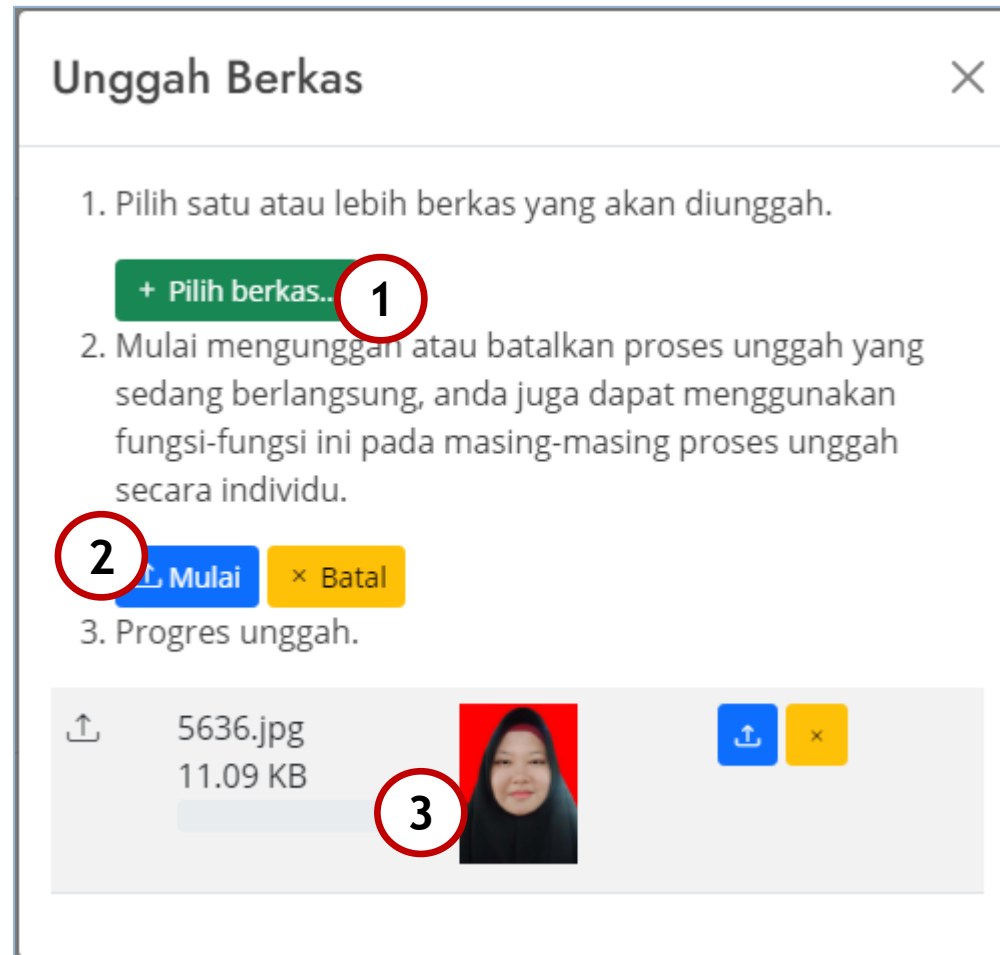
Unggah Berkas

×

1. Pilih satu atau lebih berkas yang akan diunggah.

+ Pilih berkas...

1

2. Mulai mengunggah atau batalkan proses unggah yang sedang berlangsung, anda juga dapat menggunakan fungsi-fungsi ini pada masing-masing proses unggah secara individu.

2

Mulai

× Batal

3. Progres unggah.

5636.jpg

11.09 KB

3

×